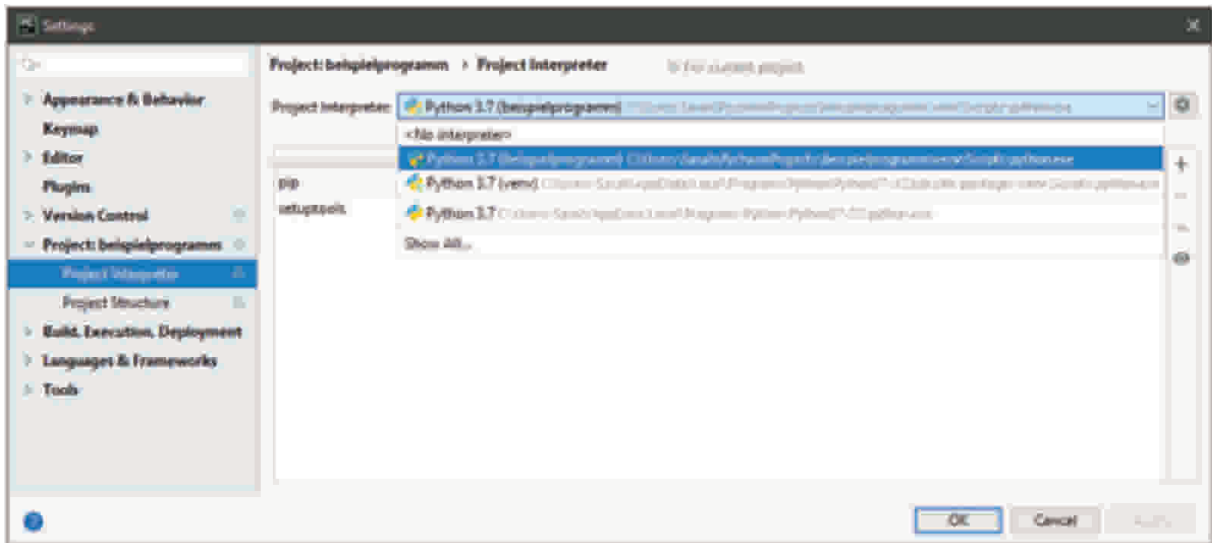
Settings

Appearance & Behavior
Keymap
Editor
Plugins
Version Control
Project: beispielprogramm
Project Interpreter
Project Structure
Build, Execution, Deployment
Languages & Frameworks
Tools

Project: beispielprogramm › Project Interpreter   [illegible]

Project Interpreter: Python 3.7 (beispielprogramm) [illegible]

<No interpreter>
Python 3.7 (beispielprogramm) C:\Users\Sarah\PycharmProjects\beispielprogramm\venv\Scripts\python.exe
Python 3.7 (venv) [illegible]
Python 3.7 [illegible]
Show All...

pip
setuptools

OK   Cancel   Apply